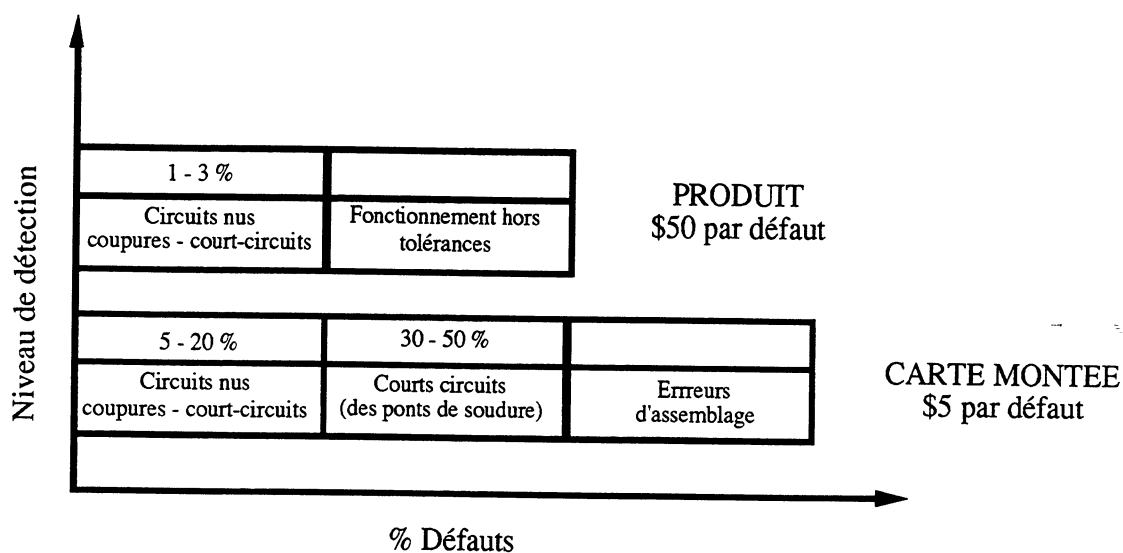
Niveau de détection

| 1 - 3 % | |
|---|---|
| Circuits nus coupures - court-circuits | Fonctionnement hors tolérances |

PRODUIT
\$50 par défaut

| 5 - 20 % | 30 - 50 % | |
|---|---|---|
| Circuits nus coupures - court-circuits | Courts circuits (des ponts de soudure) | Errreurs d'assemblage |

CARTE MONTEE
\$5 par défaut

% Défauts